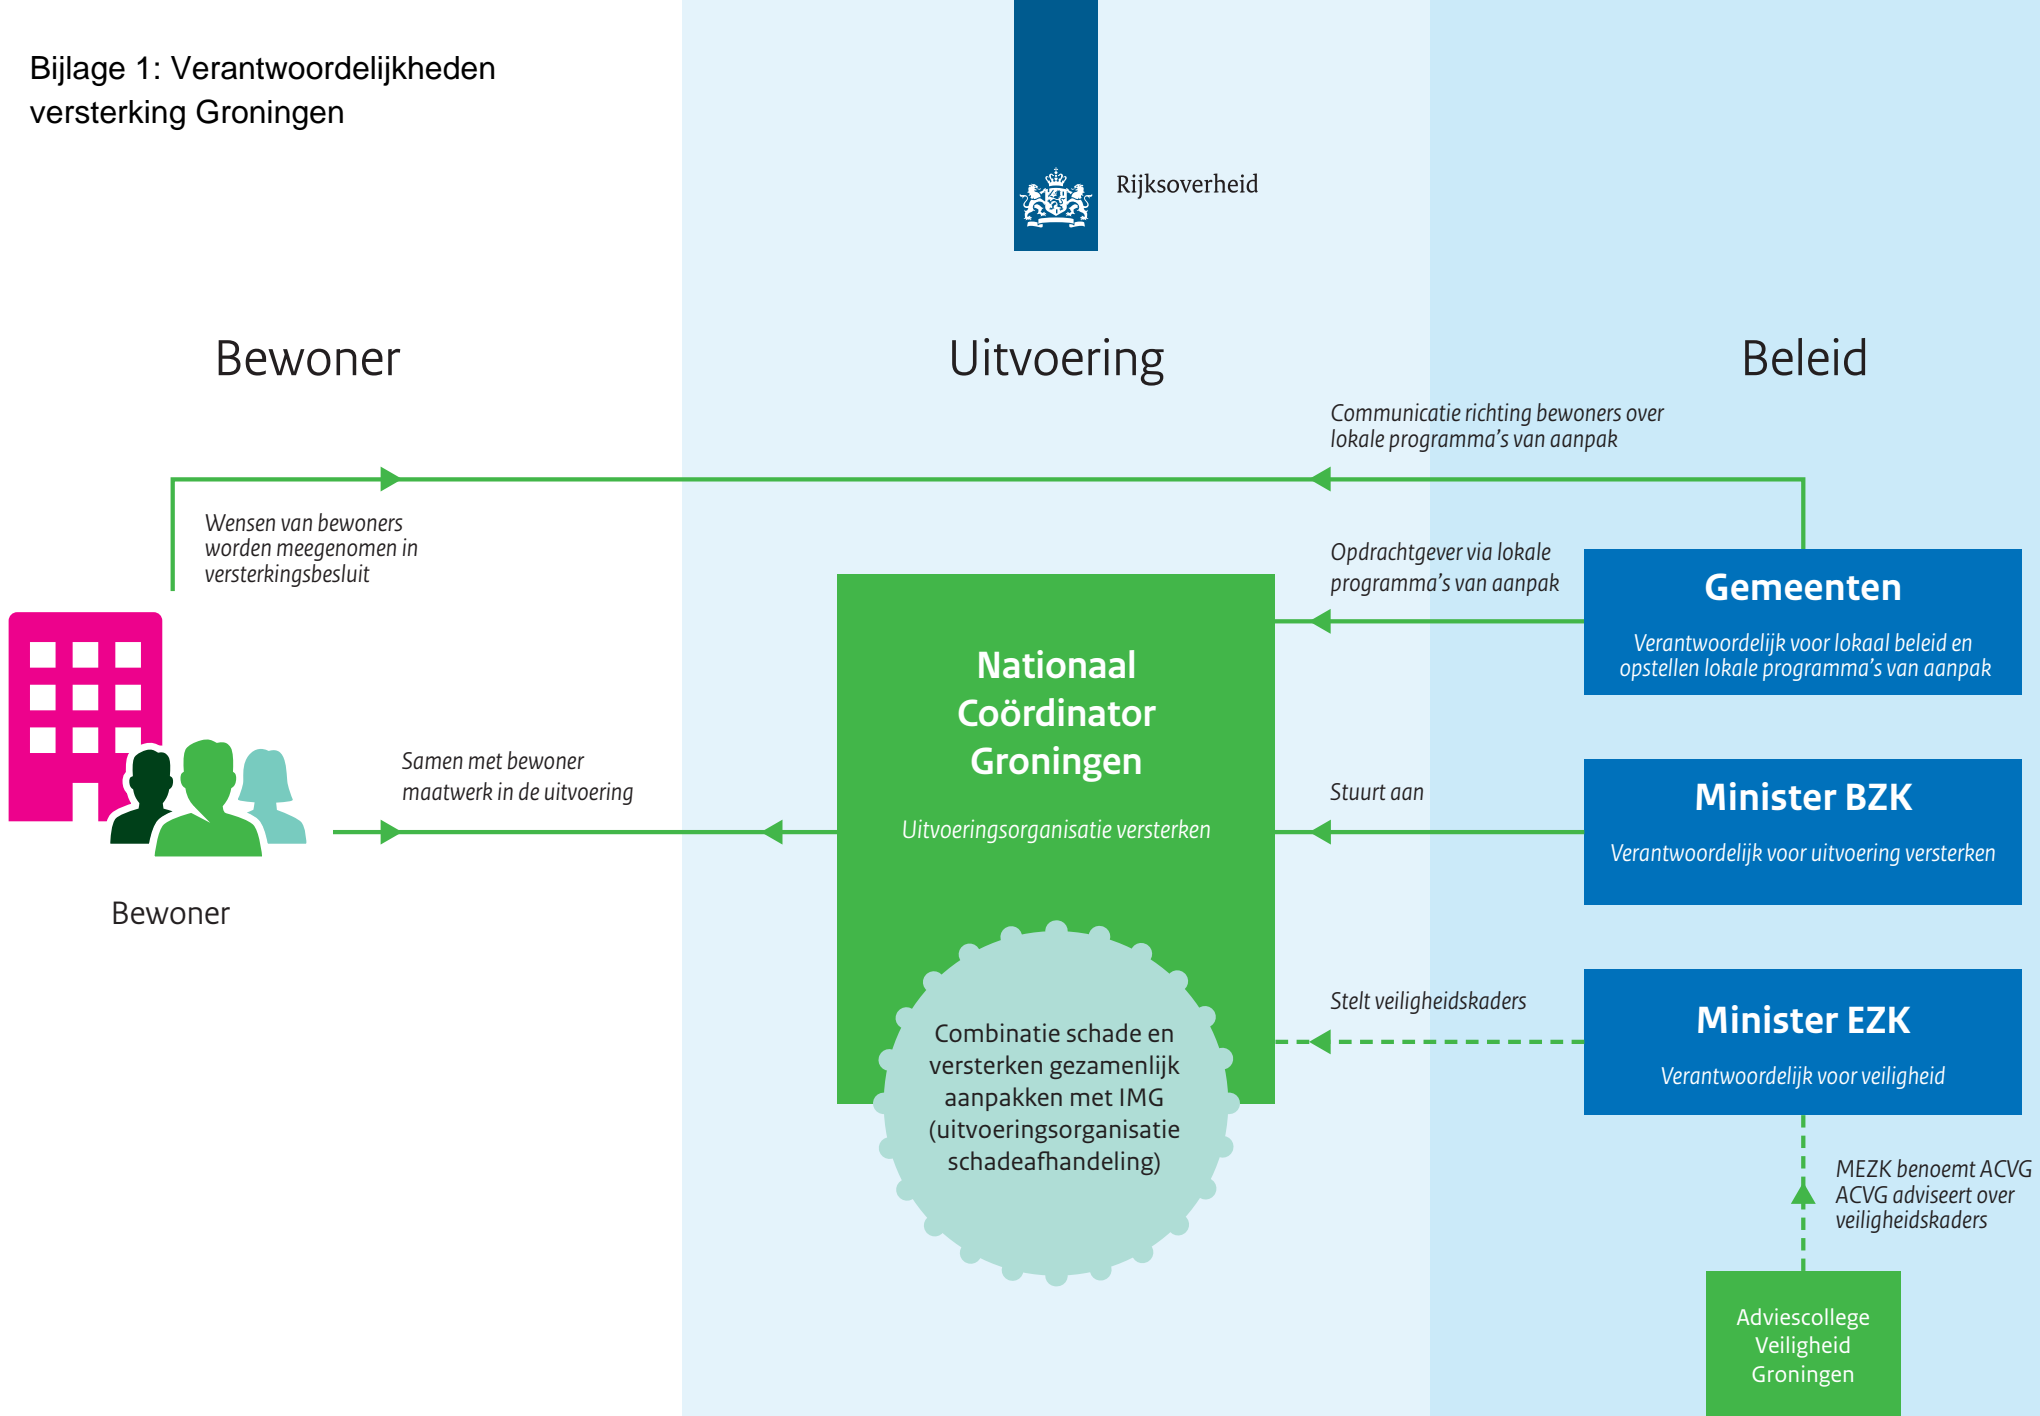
Bijlage 1: Verantwoordelijkheden versterking Groningen

Rijksoverheid

Bewoner

Uitvoering

Beleid

Communicatie richting bewoners over lokale programma's van aanpak

Wensen van bewoners worden meegenomen in versterkingsbesluit

Opdrachtgever via lokale programma's van aanpak

Gemeenten

Verantwoordelijk voor lokaal beleid en opstellen lokale programma's van aanpak

Nationaal Coördinator Groningen

Uitvoeringsorganisatie versterken

Samen met bewoner maatwerk in de uitvoering

Stuurt aan

Minister BZK

Verantwoordelijk voor uitvoering versterken

Bewoner

Combinatie schade en versterken gezamenlijk aanpakken met IMG (uitvoeringsorganisatie schadeafhandeling)

Stelt veiligheidskaders

Minister EZK

Verantwoordelijk voor veiligheid

MEZK benoemt ACVG
ACVG adviseert over veiligheidskaders

Adviescollege Veiligheid Groningen